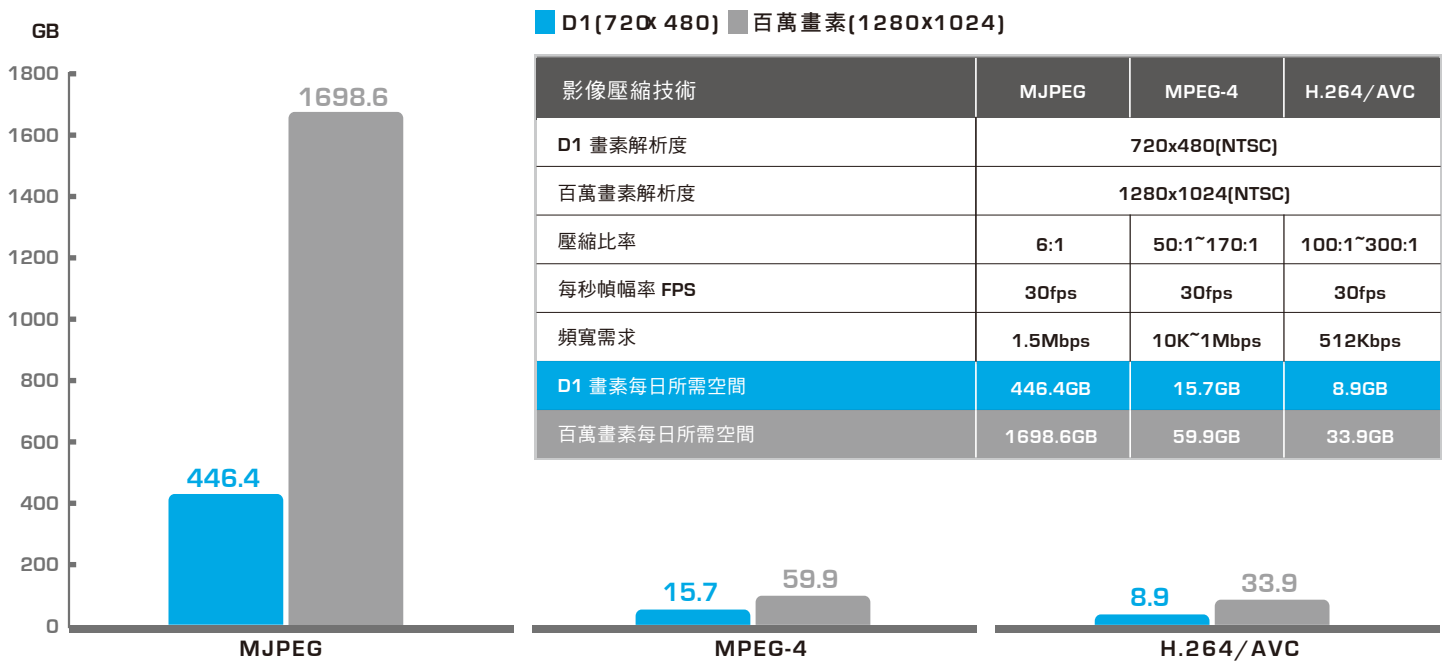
GB

1800
1600
1400
1200
1000
800
600
400
200
0

D1(720x 480) 百萬畫素(1280x1024)

| 影像壓縮技術 | MJPEG | MPEG-4 | H.264/AVC |
|---|---|---|---|
| D1 畫素解析度 | 720x480(NTSC) | | |
| 百萬畫素解析度 | 1280x1024(NTSC) | | |
| 壓縮比率 | 6:1 | 50:1~170:1 | 100:1~300:1 |
| 每秒幀幅率 FPS | 30fps | 30fps | 30fps |
| 頻寬需求 | 1.5Mbps | 10K~1Mbps | 512Kbps |
| D1 畫素每日所需空間 | 446.4GB | 15.7GB | 8.9GB |
| 百萬畫素每日所需空間 | 1698.6GB | 59.9GB | 33.9GB |

1698.6
446.4
MJPEG

15.7
59.9
MPEG-4

8.9
33.9
H.264/AVC